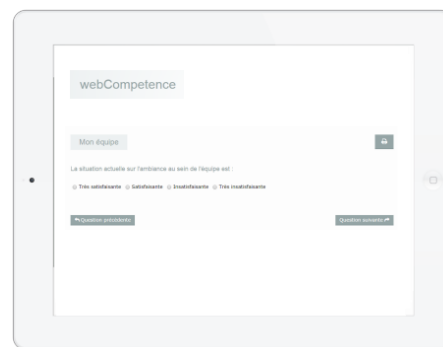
webCompetence

Mon équipe

La situation actuelle sur l'ambiance au sein de l'équipe est :

Très satisfaisante Satisfaisante Insatisfaisante Très insatisfaisante

Question précédente

Question suivante